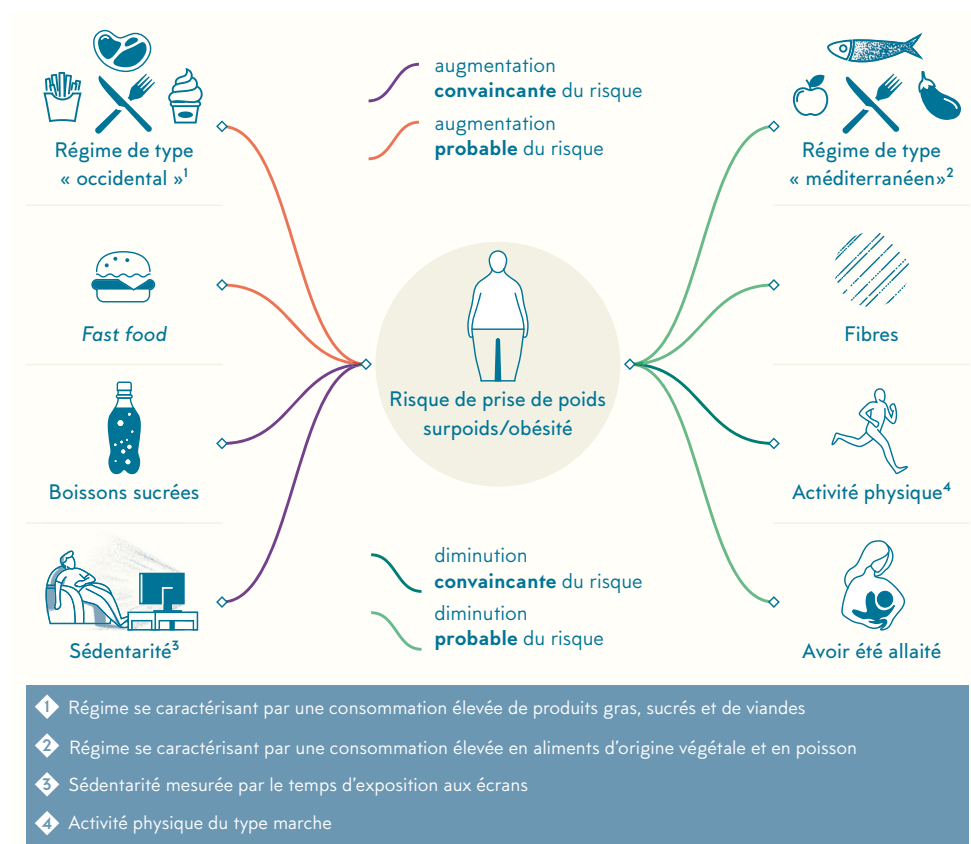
Régime de type « occidental »$^1$

augmentation **convaincante** du risque

augmentation **probable** du risque

Régime de type « méditerranéen»$^2$

*Fast food*

Fibres

Risque de prise de poids surpoids/obésité

Boissons sucrées

Activité physique$^4$

Sédentarité$^3$

diminution **convaincante** du risque

diminution **probable** du risque

Avoir été allaité

1 Régime se caractérisant par une consommation élevée de produits gras, sucrés et de viandes

2 Régime se caractérisant par une consommation élevée en aliments d'origine végétale et en poisson

3 Sédentarité mesurée par le temps d'exposition aux écrans

4 Activité physique du type marche